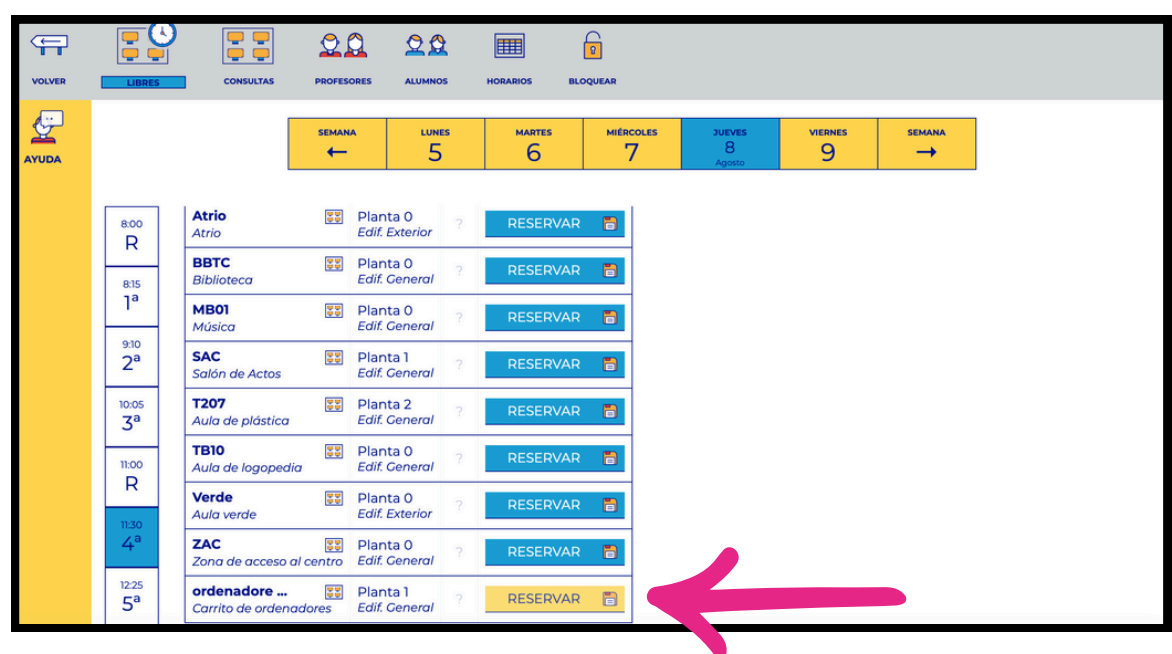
VOLVER LIBRES CONSULTAS PROFESORES ALUMNOS HORARIOS BLOQUEAR

AYUDA

| SEMANA ← | LUNES 5 | MARTES 6 | MIÉRCOLES 7 | JUEVES 8 Agosto | VIERNES 9 | SEMANA → |
|---|---|---|---|---|---|---|

8:00 R
8:15 1ª
9:10 2ª
10:05 3ª
11:00 R
11:30 4ª
12:25 5ª

| | | | |
|---|---|---|---|
| Atrio Atrio | Planta 0 Edif. Exterior | ? | RESERVAR |
| BBTC Biblioteca | Planta 0 Edif. General | ? | RESERVAR |
| MB01 Música | Planta 0 Edif. General | ? | RESERVAR |
| SAC Salón de Actos | Planta 1 Edif. General | ? | RESERVAR |
| T207 Aula de plástica | Planta 2 Edif. General | ? | RESERVAR |
| TB10 Aula de logopedia | Planta 0 Edif. General | ? | RESERVAR |
| Verde Aula verde | Planta 0 Edif. Exterior | ? | RESERVAR |
| ZAC Zona de acceso al centro | Planta 0 Edif. General | ? | RESERVAR |
| ordenadore ... Carrito de ordenadores | Planta 1 Edif. General | ? | RESERVAR |